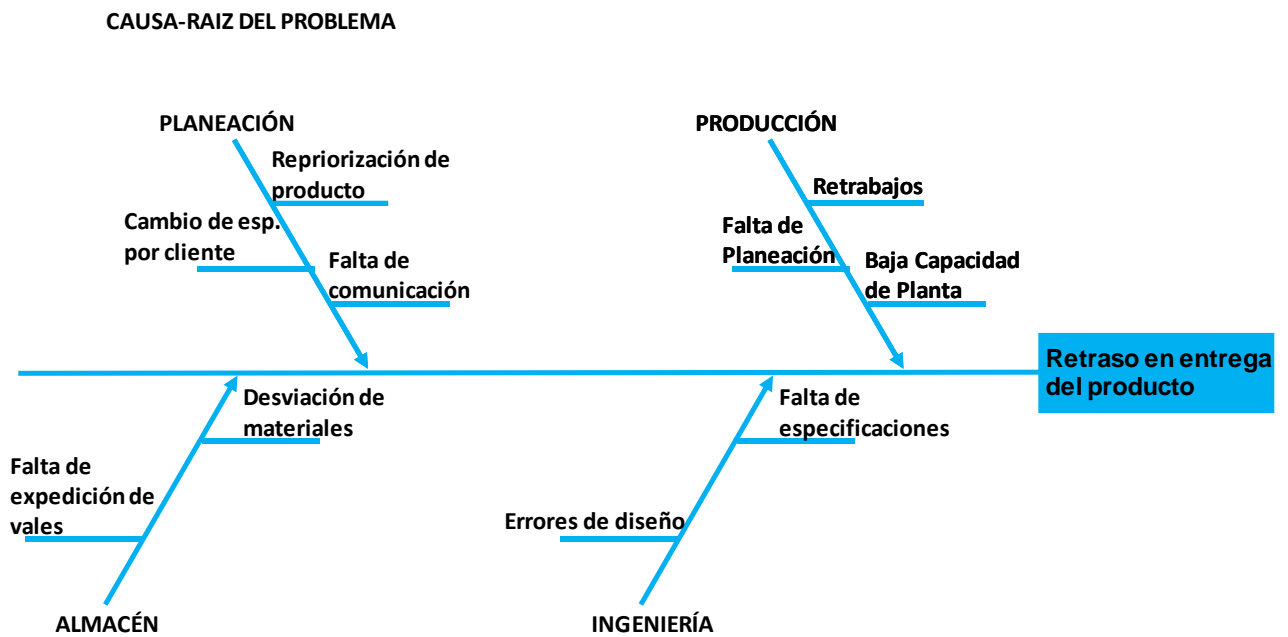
CAUSA-RAIZ DEL PROBLEMA

PLANEACIÓN

Repriorización de producto

Cambio de esp. por cliente

Falta de comunicación

PRODUCCIÓN

Retrabajos

Falta de Planeación

Baja Capacidad de Planta

Retraso en entrega del producto

Desviación de materiales

Falta de expedición de vales

ALMACÉN

Falta de especificaciones

Errores de diseño

INGENIERÍA